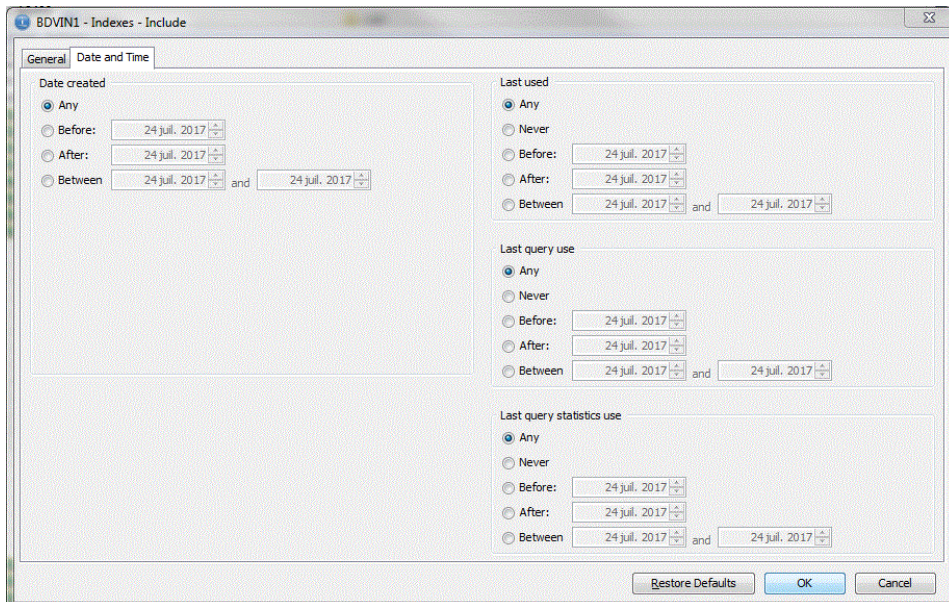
BDVIN1 - Indexes - Include

General
Date and Time

Date created
Any
Before: 24 juil. 2017
After: 24 juil. 2017
Between 24 juil. 2017 and 24 juil. 2017

Last used
Any
Never
Before: 24 juil. 2017
After: 24 juil. 2017
Between 24 juil. 2017 and 24 juil. 2017

Last query use
Any
Never
Before: 24 juil. 2017
After: 24 juil. 2017
Between 24 juil. 2017 and 24 juil. 2017

Last query statistics use
Any
Never
Before: 24 juil. 2017
After: 24 juil. 2017
Between 24 juil. 2017 and 24 juil. 2017

Restore Defaults
OK
Cancel